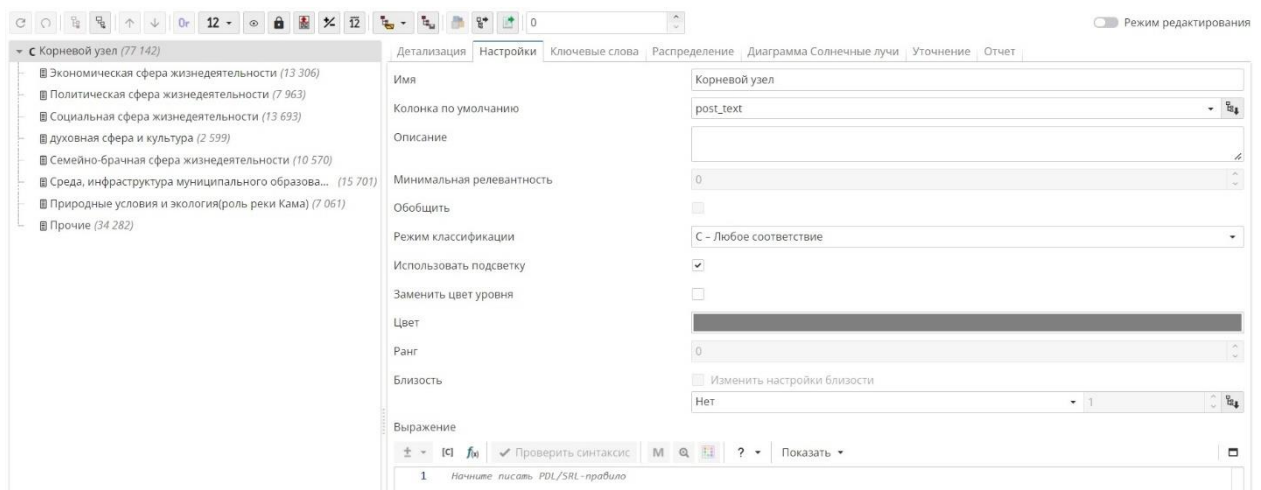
0r 12 0

Режим редактирования

C Корневой узел (77 142)
Экономическая сфера жизнедеятельности (13 306)
Политическая сфера жизнедеятельности (7 963)
Социальная сфера жизнедеятельности (13 693)
духовная сфера и культура (2 599)
Семейно-брачная сфера жизнедеятельности (10 570)
Среда, инфраструктура муниципального образова... (15 701)
Природные условия и экология(роль реки Кама) (7 061)
Прочие (34 282)

Детализация | Настройки | Ключевые слова | Распределение | Диаграмма Солнечные лучи | Уточнение | Отчет

Имя: Корневой узел
Колонка по умолчанию: post_text
Описание
Минимальная релевантность: 0
Обобщить
Режим классификации: C – Любое соответствие
Использовать подсветку
Заменить цвет уровня
Цвет
Ранг: 0
Близость: Изменить настройки близости
Нет 1

Выражение
[C] Проверить синтаксис M ? Показать
1 Начните писать PDL/SRL-правило